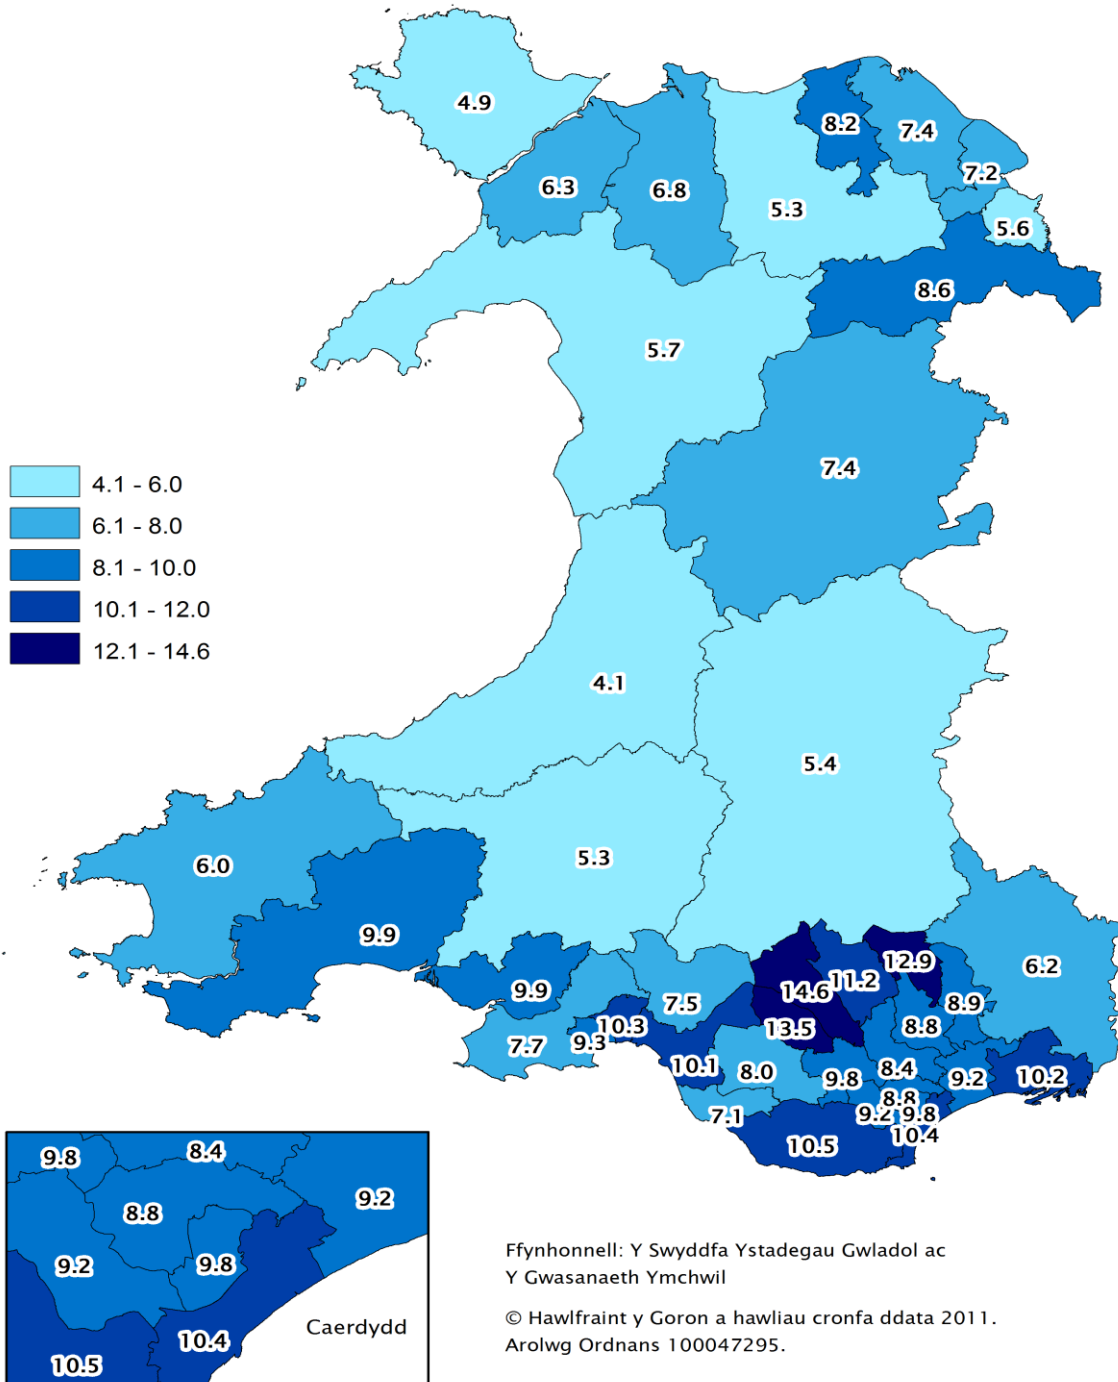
4.9
8.2
7.4
6.3
6.8
7.2
5.3
5.6
8.6
5.7
4.1 - 6.0
6.1 - 8.0
8.1 - 10.0
10.1 - 12.0
12.1 - 14.6
7.4
4.1
5.4
6.0
5.3
9.9
12.9
6.2
9.9
14.6
11.2
7.5
8.9
10.3
13.5
8.8
7.7
9.3
10.1
8.0
9.8
8.4
9.2
10.2
8.8
7.1
9.2
9.8
10.5
10.4

9.8
8.4
8.8
9.2
9.2
9.8
10.4
Caerdydd
10.5

Ffynhonnell: Y Swyddfa Ystadegau Gwladol ac Y Gwasanaeth Ymchwil

© Hawlfraint y Goron a hawliau cronfa ddata 2011. Arolwg Ordnans 100047295.